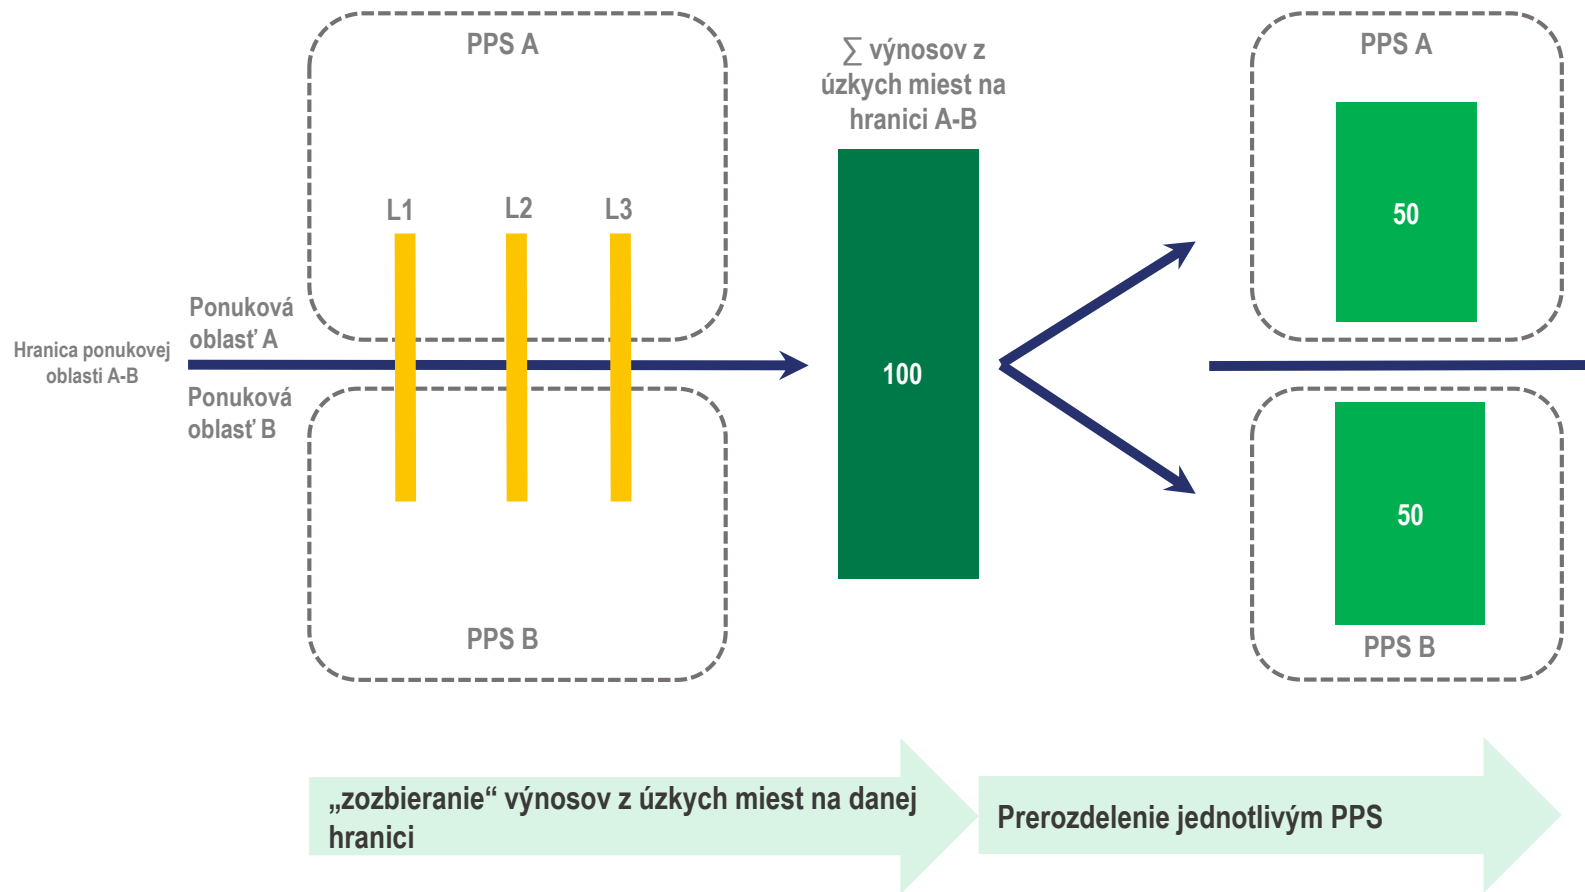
PPS A

$\sum$ výnosov z úzkych miest na hranici A-B

PPS A

L1

L2

L3

50

Ponuková oblasť A

Hranica ponukovej oblasti A-B

100

Ponuková oblasť B

50

PPS B

PPS B

„zozbieranie“ výnosov z úzkych miest na danej hranici

Prerozdelenie jednotlivým PPS